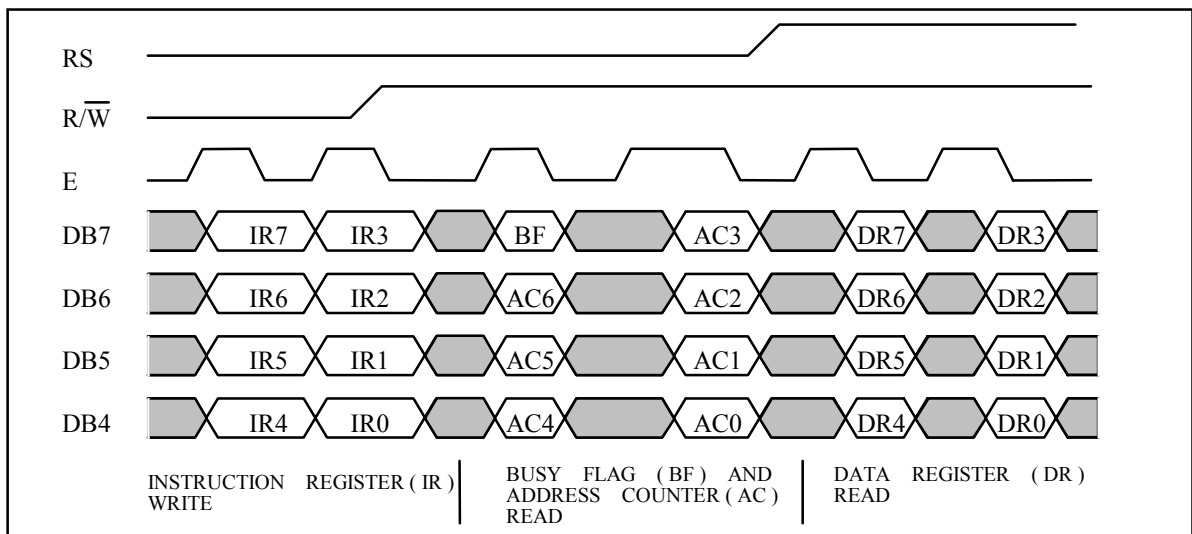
RS

R/$\overline{W}$

E

DB7 IR7 IR3 BF AC3 DR7 DR3

DB6 IR6 IR2 AC6 AC2 DR6 DR2

DB5 IR5 IR1 AC5 AC1 DR5 DR1

DB4 IR4 IR0 AC4 AC0 DR4 DR0

INSTRUCTION REGISTER ( IR ) WRITE

BUSY FLAG ( BF ) AND ADDRESS COUNTER ( AC ) READ

DATA REGISTER ( DR ) READ